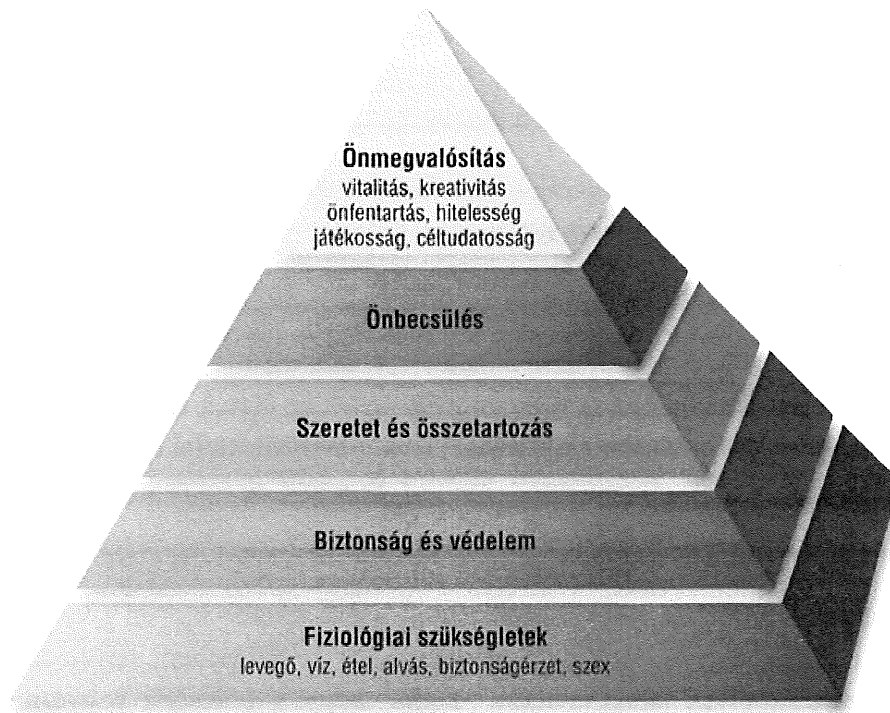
Önmegvalósítás
vitalitás, kreativitás
önfentartás, hitelesség
játékosság, céltudatosság

Önbecsülés

Szeretet és összetartozás

Biztonság és védelem

Fiziológiai szükségletek
levegő, víz, étel, alvás, biztonságérzet, szex